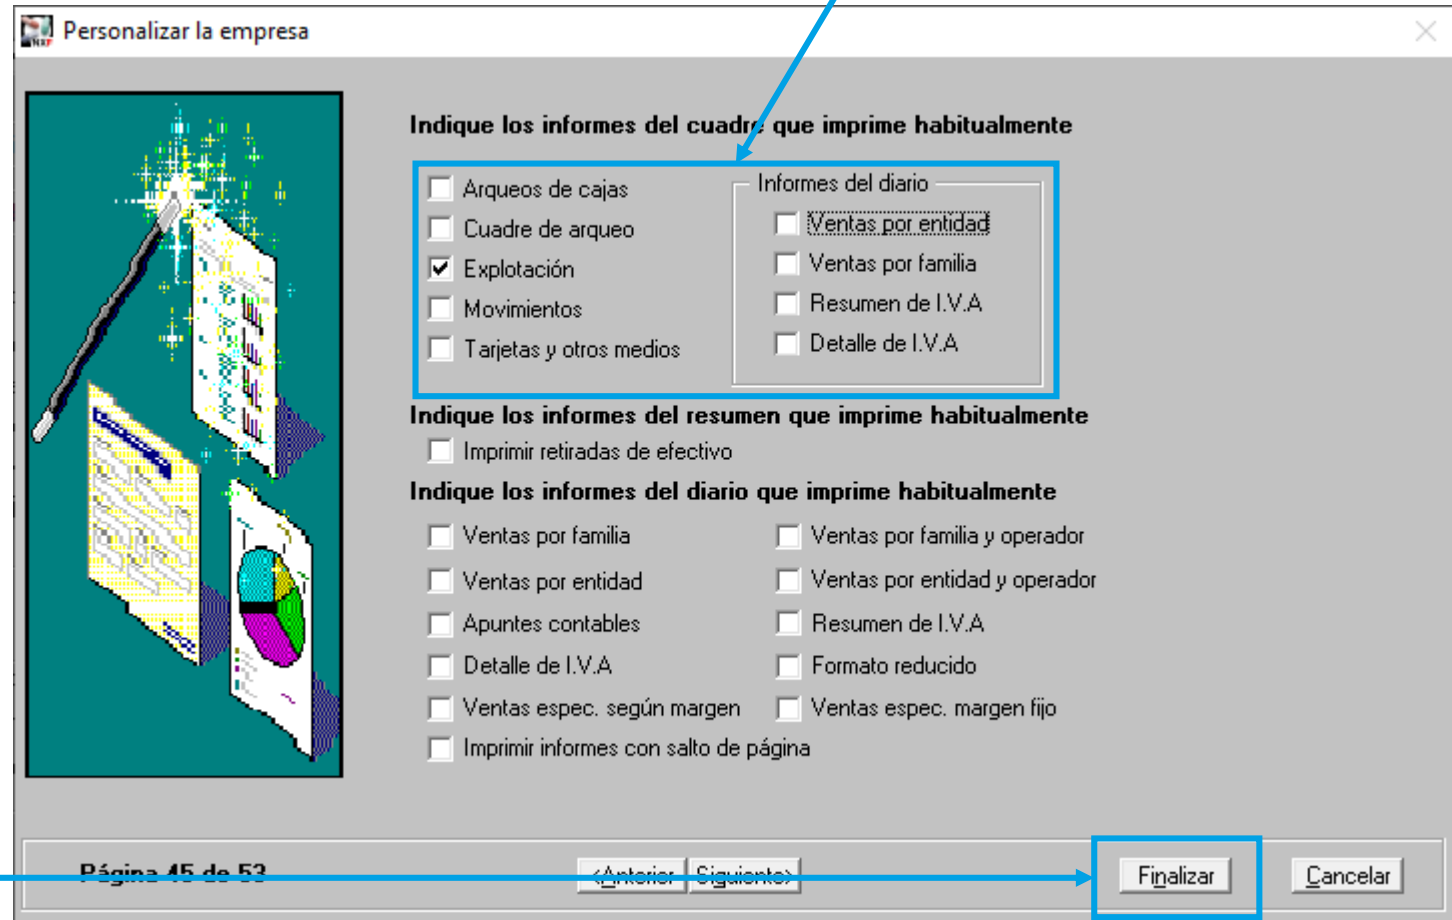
Personalizar la empresa

Indique los informes del cuadre que imprime habitualmente

Arqueos de cajas
Cuadre de arqueo
Explotación
Movimientos
Tarjetas y otros medios

Informes del diario
Ventas por entidad
Ventas por familia
Resumen de I.V.A
Detalle de I.V.A

Indique los informes del resumen que imprime habitualmente
Imprimir retiradas de efectivo

Indique los informes del diario que imprime habitualmente
Ventas por familia
Ventas por entidad
Apuntes contables
Detalle de I.V.A
Ventas espec. según margen
Imprimir informes con salto de página

Ventas por familia y operador
Ventas por entidad y operador
Resumen de I.V.A
Formato reducido
Ventas espec. margen fijo

Página 45 de 53
<Anterior Siguiente>
Finalizar
Cancelar